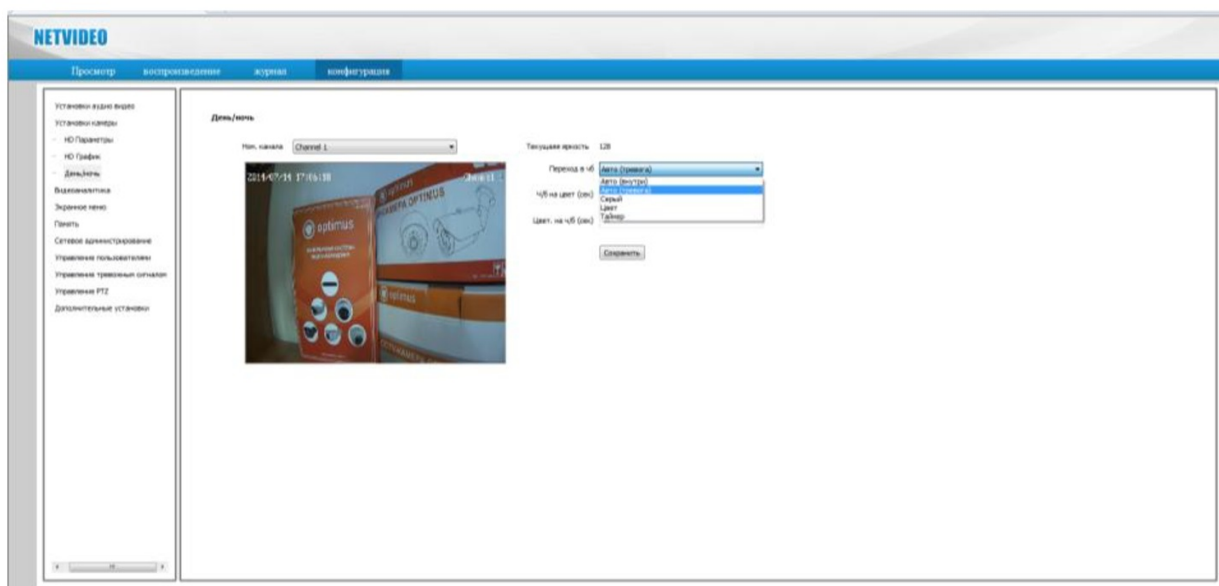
NETVIDEO

Просмотр воспроизведение журнал конфигурация

Установки аудио видео
Установки камеры
HD Параметры
HD График
День/ночь
Видеоаналитика
Экранное меню
Память
Сетевое администрирование
Управление пользователями
Управление тревожным сигналом
Управление PTZ
Дополнительные установки

День/ночь

Ном. канала Channel 1

2014/07/14 17:06:10

Channel 1

optimus

OPTIMUS

Текущая яркость 128

Переход в ч/б Авто (тревога)

Авто (внутр)
Авто (тревога)
Серый
Цвет
Таймер

Ч/б на цвет (сек)

Цвет. на ч/б (сек)

Сохранить